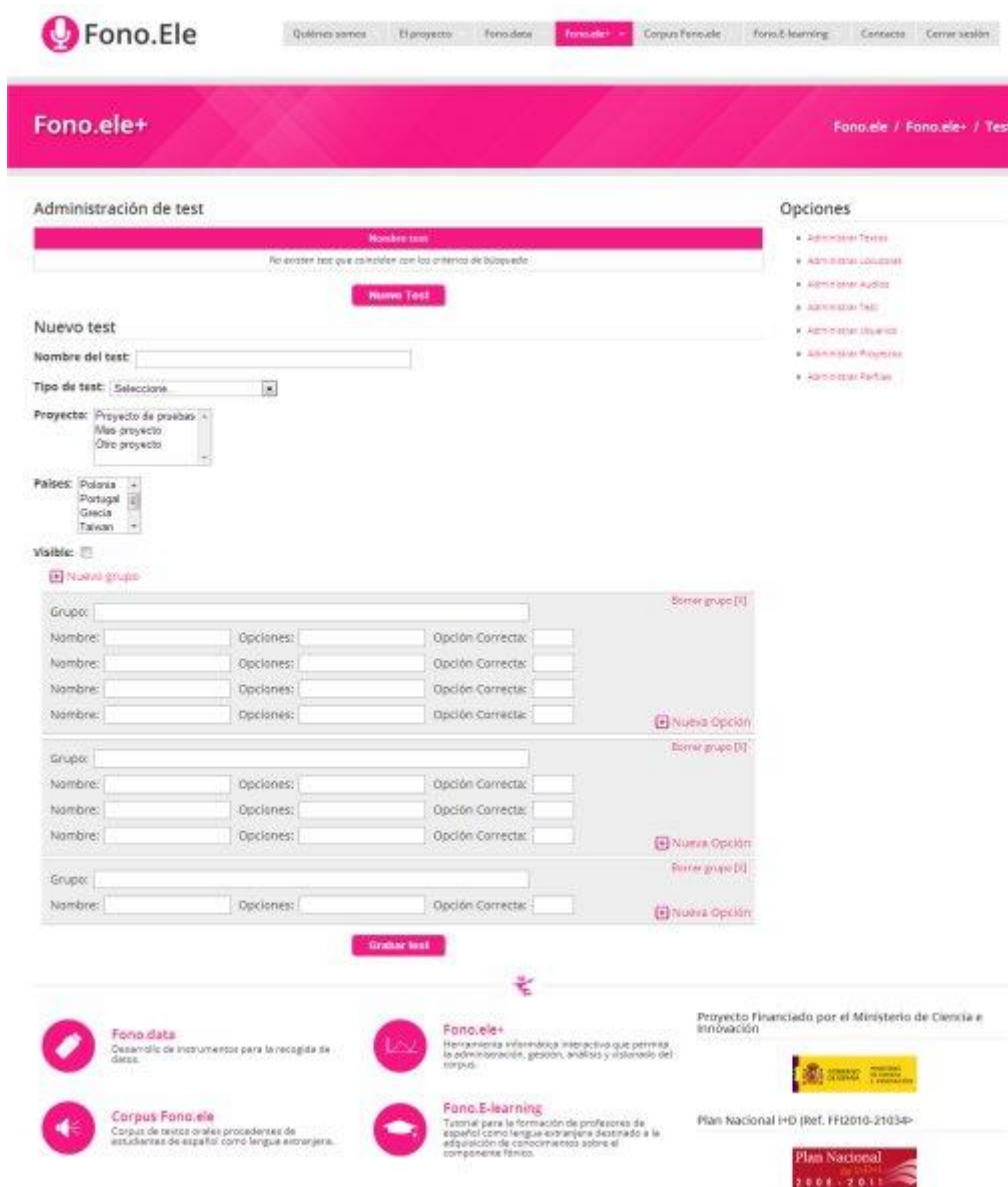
Fono.Ele

Quiénes somos | El proyecto | Fono.data | Fono.ele+ | Corpus Fono.ele | Fono.E-learning | Contacto | Cerrar sesión

Fono.ele+

Fono.ele / Fono.ele+ / Tes

Administración de test

| Nombre test |
|---|
| No existen test que coincidan con los criterios de búsqueda |

Nuevo Test

Nuevo test

Nombre del test:

Tipo de test: Seleccione

Proyecto: Proyecto de pruebas
Mas proyecto
Otro proyecto

Países: Polonia
Portugal
Grecia
Taiwan

Visible:

Nuevo grupo

Grupo:
Borrar grupo [X]
Nombre: Opciones: Opción Correcta:
Nombre: Opciones: Opción Correcta:
Nombre: Opciones: Opción Correcta:
Nombre: Opciones: Opción Correcta:
Nueva Opción

Grupo:
Borrar grupo [X]
Nombre: Opciones: Opción Correcta:
Nombre: Opciones: Opción Correcta:
Nombre: Opciones: Opción Correcta:
Nueva Opción

Grupo:
Borrar grupo [X]
Nombre: Opciones: Opción Correcta:
Nueva Opción

Grabar test

Opciones

Administrar Textos
Administrar Locutores
Administrar Audios
Administrar Test
Administrar Usuarios
Administrar Proyectos
Administrar Perfiles

Fono.data
Desarrollo de instrumentos para la recogida de datos.

Fono.ele+
Herramienta informática interactiva que permita la administración, gestión, análisis y visionado del corpus.

Corpus Fono.ele
Corpus de textos orales procedentes de estudiantes de español como lengua extranjera.

Fono.E-learning
Tutorial para la formación de profesores de español como lengua extranjera destinado a la adquisición de conocimientos sobre el componente fónico.

Proyecto Financiado por el Ministerio de Ciencia e Innovación

Plan Nacional I+D (Ref. FFI2010-21034)

Plan Nacional de I+D+i 2008-2011